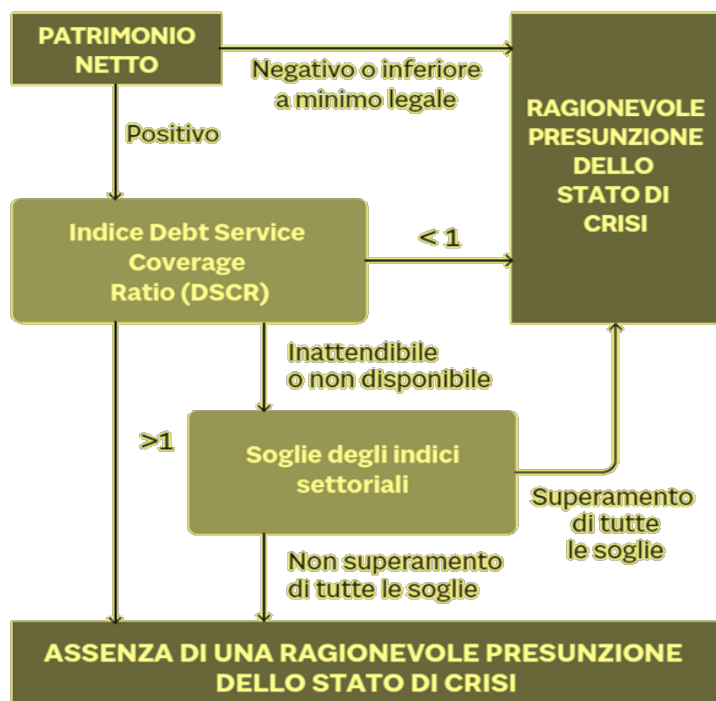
PATRIMONIO NETTO

Negativo o inferiore a minimo legale

RAGIONEVOLE PRESUNZIONE DELLO STATO DI CRISI

Positivo

Indice Debt Service Coverage Ratio (DSCR)

< 1

Inattendibile o non disponibile

>1

Soglie degli indici settoriali

Superamento di tutte le soglie

Non superamento di tutte le soglie

ASSENZA DI UNA RAGIONEVOLE PRESUNZIONE DELLO STATO DI CRISI